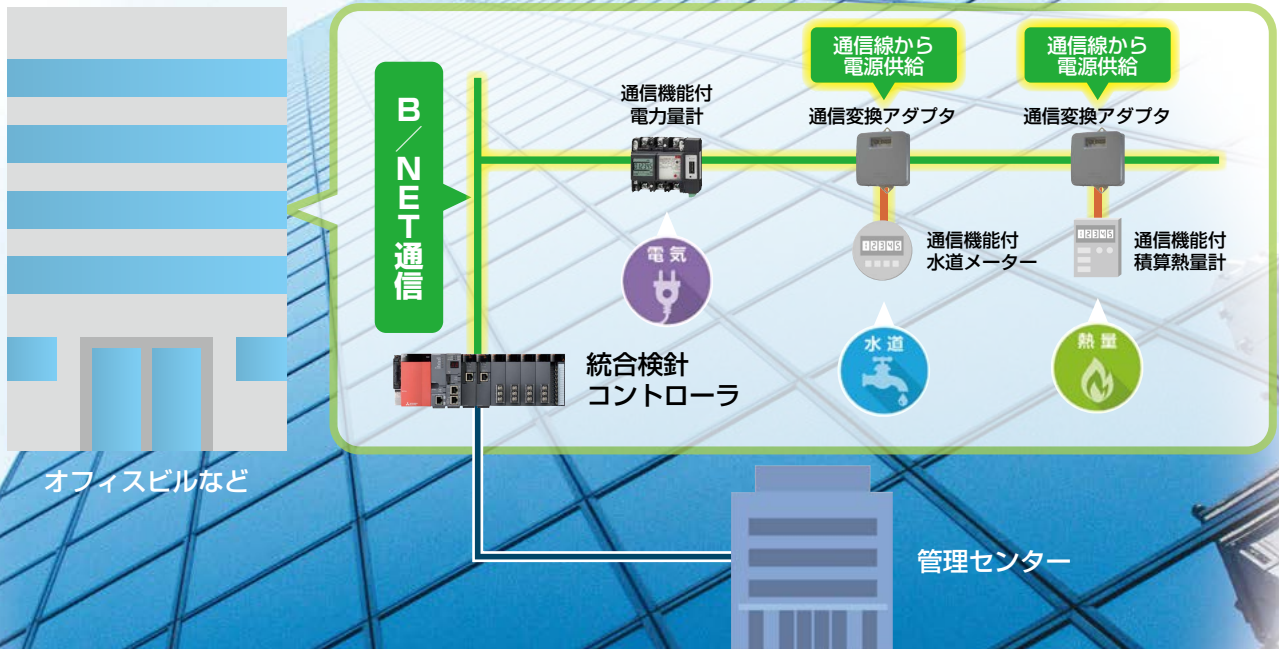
B／NET通信

通信機能付
電力量計

電気

通信線から
電源供給

通信変換アダプタ

通信機能付
水道メーター

水道

通信線から
電源供給

通信変換アダプタ

通信機能付
積算熱量計

熱量

統合検針
コントローラ

オフィスビルなど

管理センター